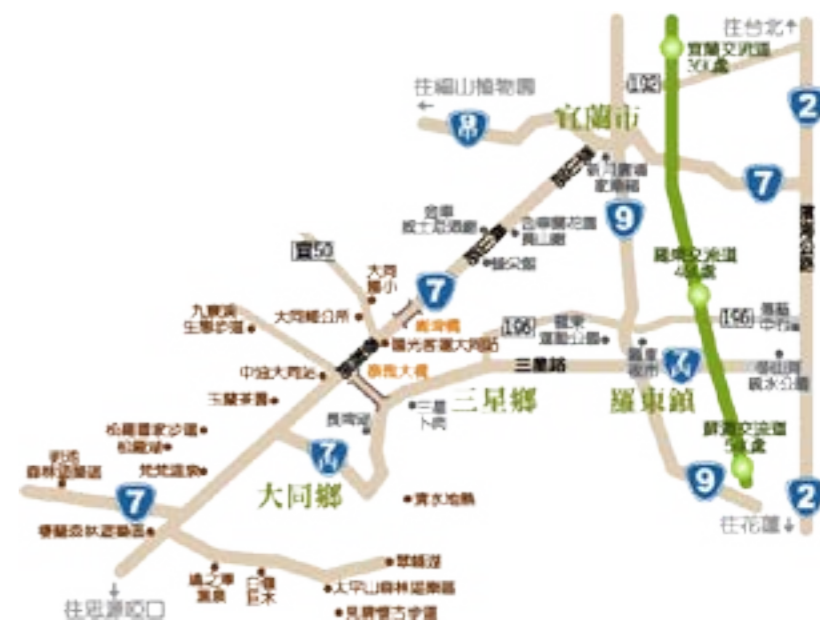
往台北↑
宜蘭交流道
30公里

往福山植物園
←
宜蘭市
2
7
9
7
宜50
大同
國小
大同鄉公所
九寮溪
生態步道
崙埤橋
國光客運大同站
196
中谷大同站
泰雅大橋
三星路
玉蘭茶園
長埤湖
三星
卜肉
三星鄉
羅東鎮
7
7甲
松羅國家步道
松羅湖
梵梵溫泉
明池
森林遊樂區
大同鄉
寒溪地熱
棲蘭森林遊樂區
7
9
2
鳩之澤
溫泉
巨木
太平山森林遊樂區
見晴懷古步道
翠峰湖
往梨山↓
往思源啞口
往花蓮↓
196
羅東交流道
4公里
蘇澳交流道
9公里